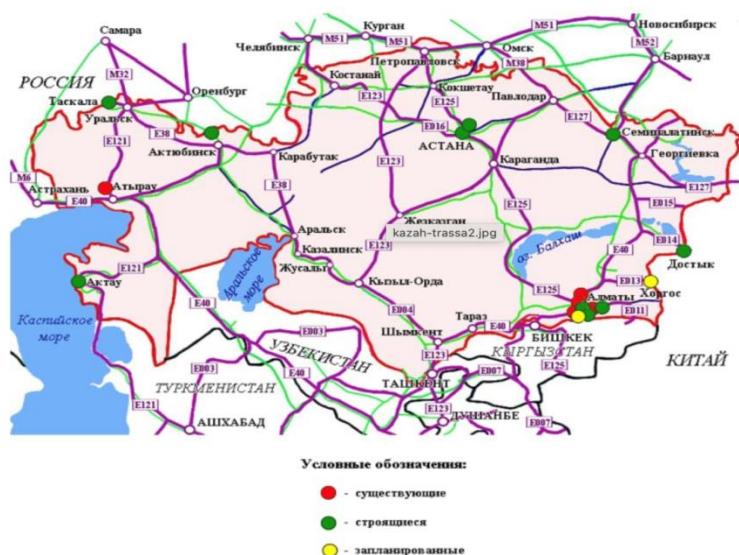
Самара
Курган
М51
Новосибирск
Челябинск
М51
М51
Омск
М52
РОССИЯ
М32
Петропавловск
М38
Барнаул
Оренбург
Костанай
Таскала
Е123
Кокшетау
Павлодар
Уральск
Е125
Е38
Актюбинск
Е016
Е127
Семипалатинск
Е121
Карабутак
АСТАНА
М6
Атырау
Караганда
Георгиевка
Астрахань
Е40
Е38
Е123
Е127
Жезказган
Е125
Е015
Аральск
kazah-trassa2.jpg
оз. Балхаш
Е40
Казалинск
Е123
Е014
Аральское море
Е121
Жусалы
Кызыл-Орда
Е013
Достык
Актау
Е125
Хоргос
Е40
Е004
Алматы
Каспийское море
Тараз
Е40
Е011
Е003
Шымкент
БИШКЕК
УЗБЕКИСТАН
Е123
КЫРГЫЗСТАН
КИТАЙ
Е003
Е007
Е125
ТУРКМЕНИСТАН
Е40
ТАШКЕНТ
Е121
АШХАБАД
Е123
ДУШАНБЕ
Е007

Условные обозначения:
- существующие
- строящиеся
- запланированные